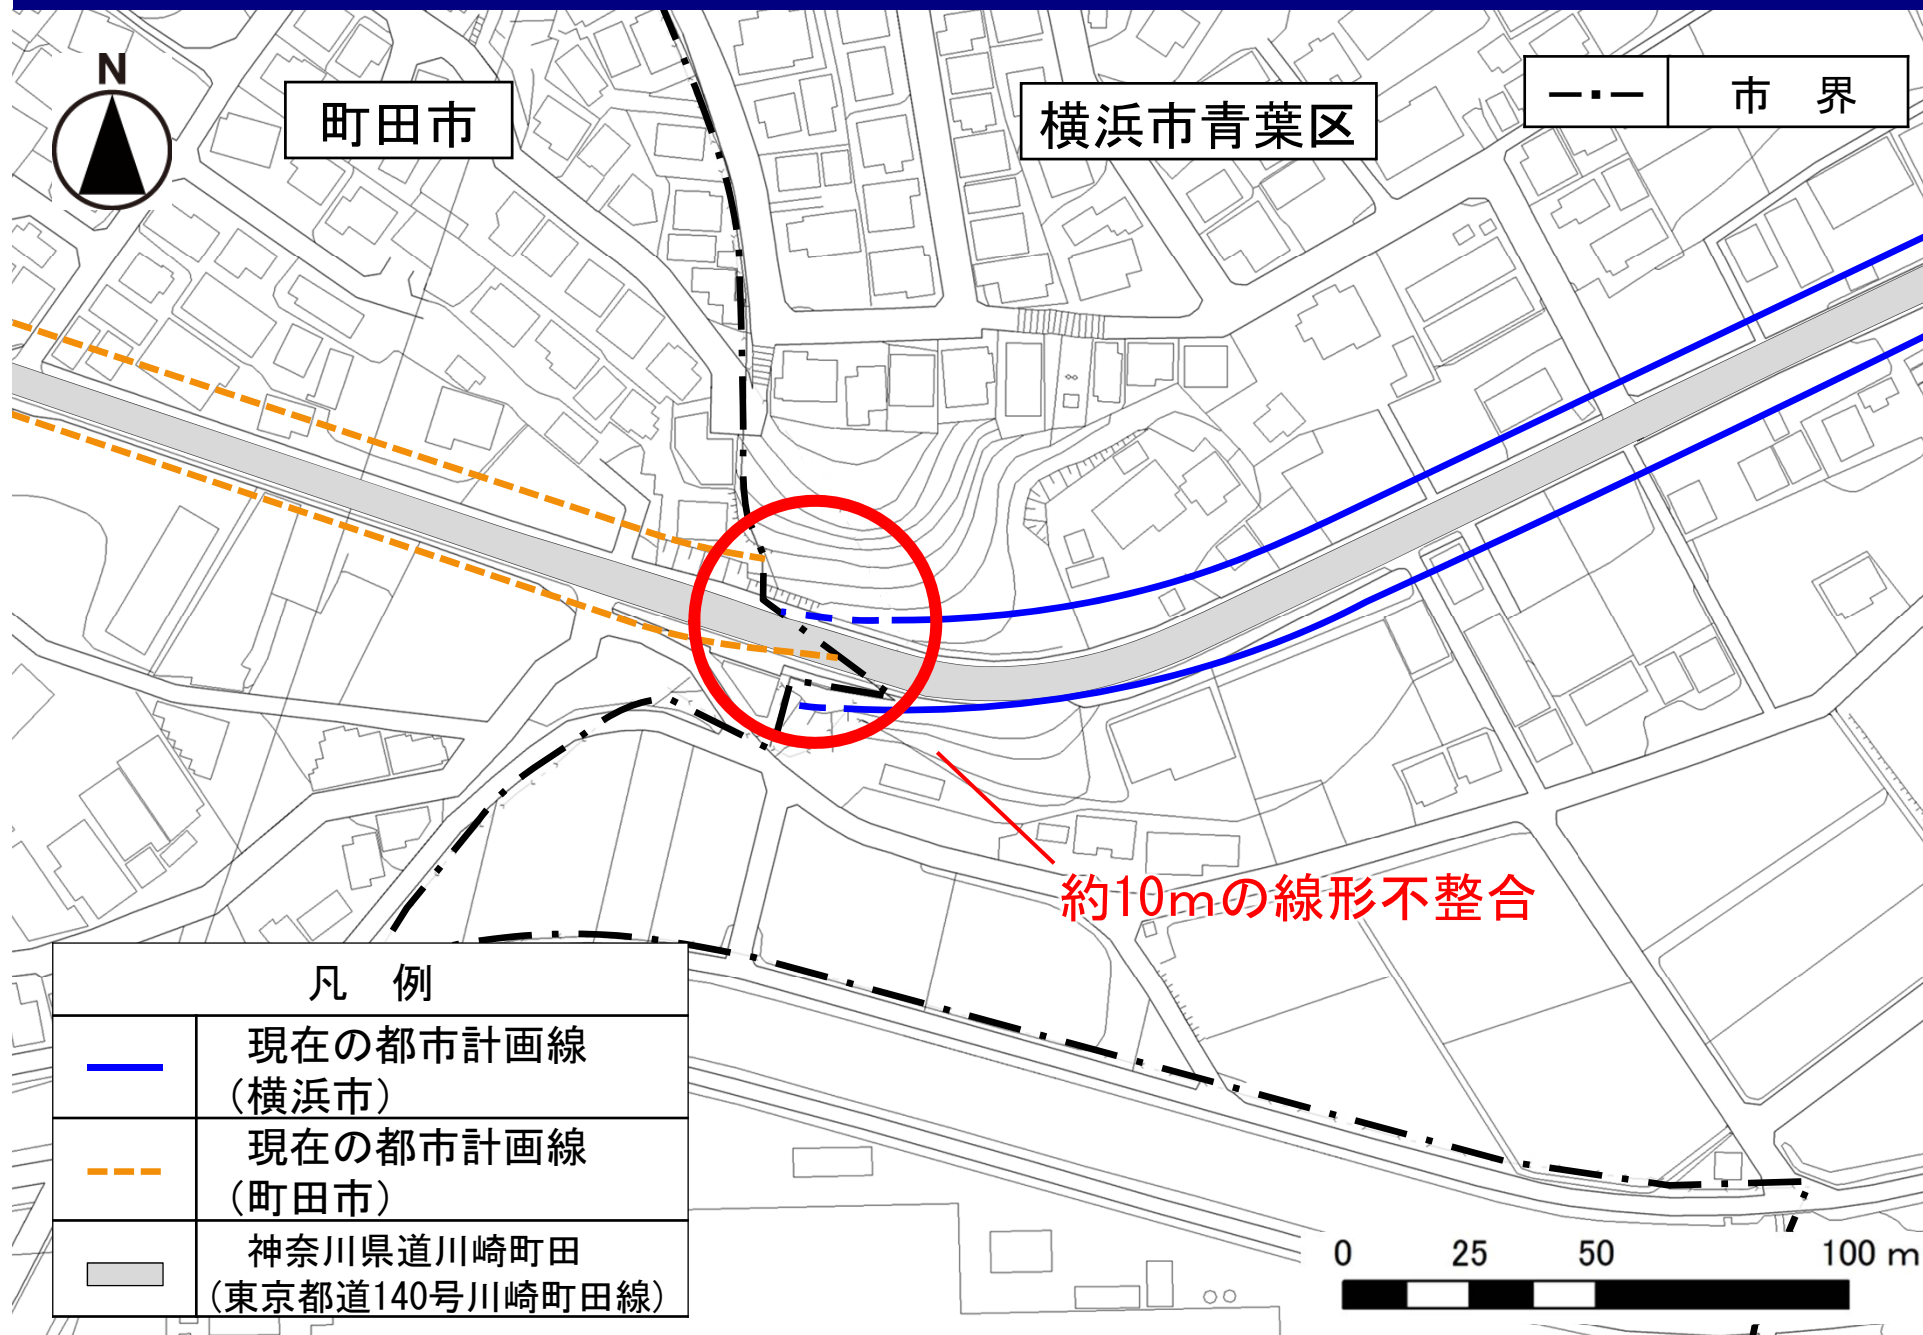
N

町田市

横浜市青葉区

市　界

約10mの線形不整合

凡　例

| | |
|---|---|
| | 現在の都市計画線（横浜市） |
| | 現在の都市計画線（町田市） |
| | 神奈川県道川崎町田（東京都道140号川崎町田線） |

0　25　50　100 m